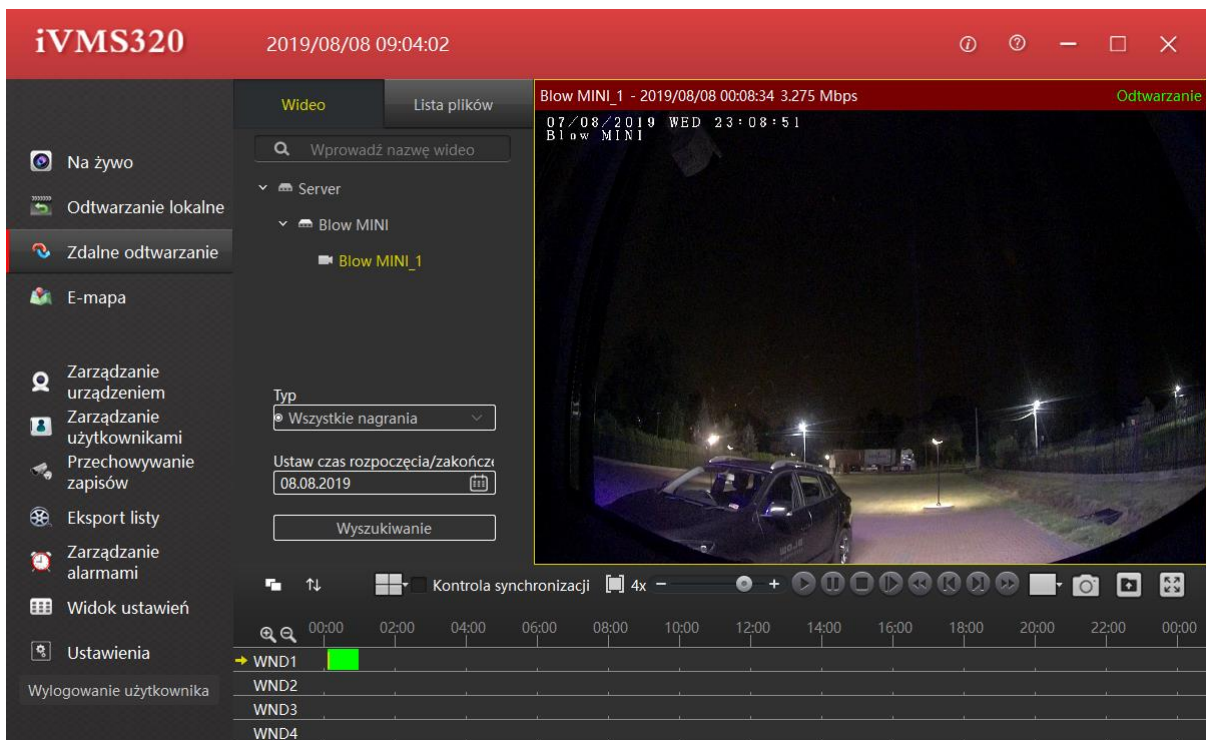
iVMS320 2019/08/08 09:04:02

Na żywo
Odtwarzanie lokalne
Zdalne odtwarzanie
E-mapa
Zarządzanie urządzeniem
Zarządzanie użytkownikami
Przechowywanie zapisów
Eksport listy
Zarządzanie alarmami
Widok ustawień
Ustawienia
Wylogowanie użytkownika

Wideo
Lista plików
Wprowadź nazwę wideo
Server
Blow MINI
Blow MINI_1

Typ
Wszystkie nagrania
Ustaw czas rozpoczęcia/zakończ
08.08.2019
Wyszukiwanie

Blow MINI_1 - 2019/08/08 00:08:34 3.275 Mbps
Odtwarzanie
07/08/2019 WED 23:08:51
Blow MINI

Kontrola synchronizacji
4x − +

00:00 02:00 04:00 06:00 08:00 10:00 12:00 14:00 16:00 18:00 20:00 22:00 00:00
WND1
WND2
WND3
WND4